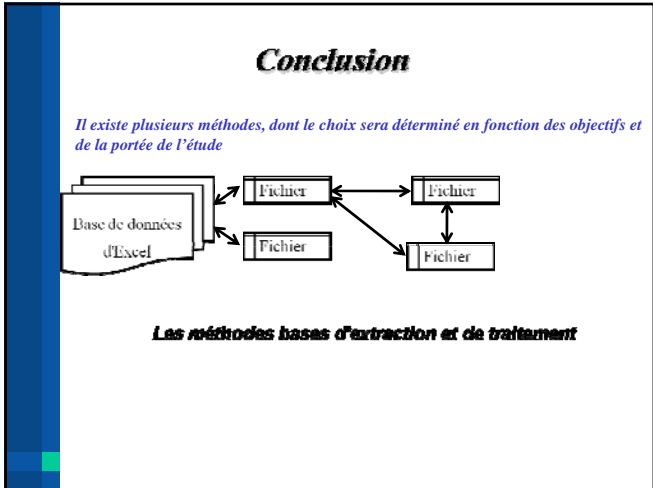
Conclusion

Il existe plusieurs méthodes, dont le choix sera déterminé en fonction des objectifs et de la portée de l'étude

Base de données d'Excel

Fichier

Fichier

Fichier

Fichier

Les méthodes bases d'extraction et de traitement